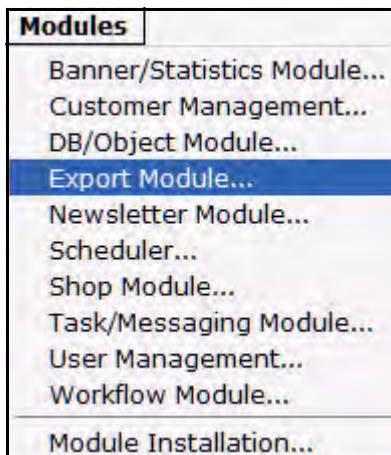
Modules

Banner/Statistics Module...
Customer Management...
DB/Object Module...
Export Module...
Newsletter Module...
Scheduler...
Shop Module...
Task/Messaging Module...
User Management...
Workflow Module...

Module Installation...